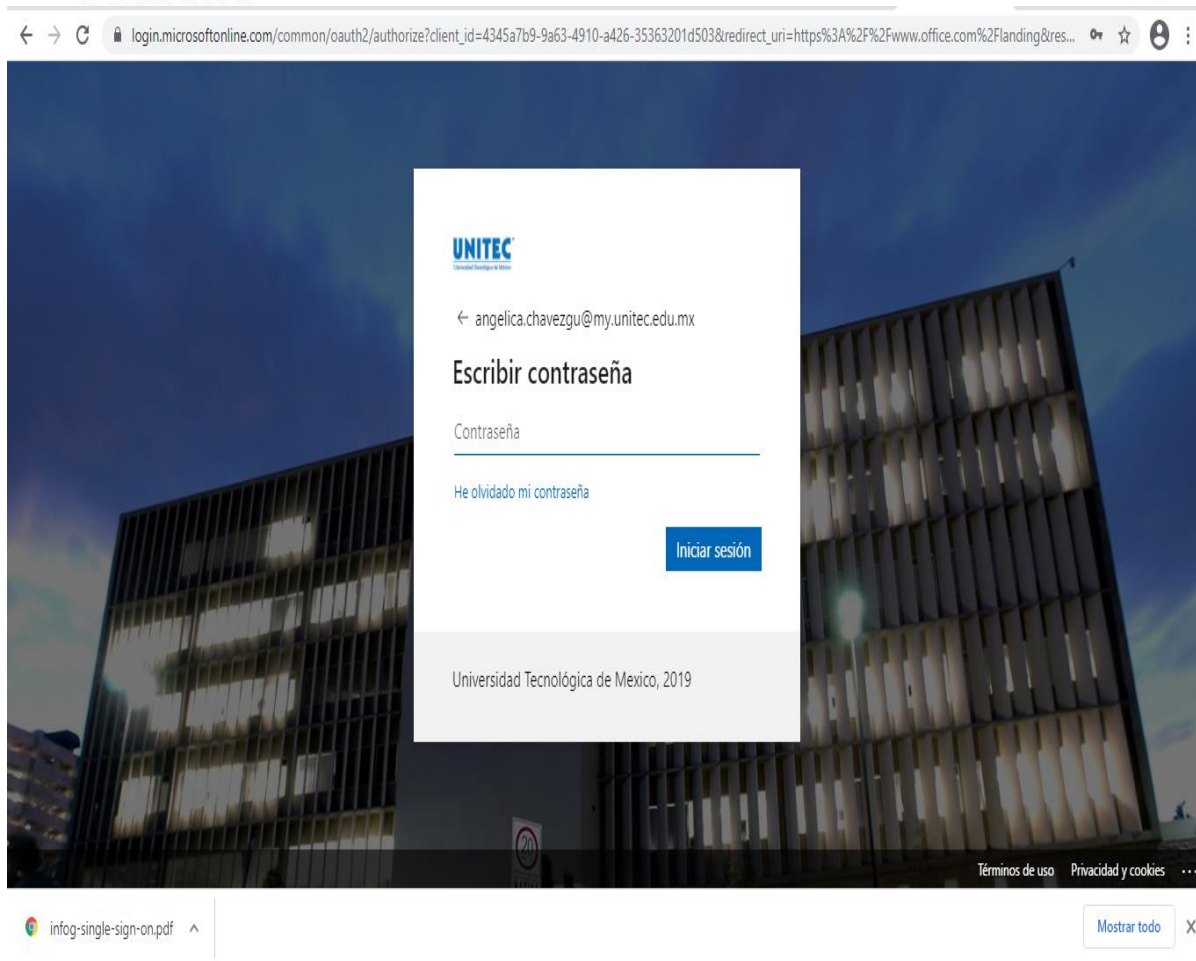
login.microsoftonline.com/common/oauth2/authorize?client_id=4345a7b9-9a63-4910-a426-35363201d503&redirect_uri=https%3A%2F%2Fwww.office.com%2Flanding&res...

UNITEC
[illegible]

← angelica.chavezgu@my.unitec.edu.mx

Escribir contraseña

Contraseña

He olvidado mi contraseña

Iniciar sesión

Universidad Tecnológica de Mexico, 2019

20

Términos de uso Privacidad y cookies ...

infog-single-sign-on.pdf ^

Mostrar todo X